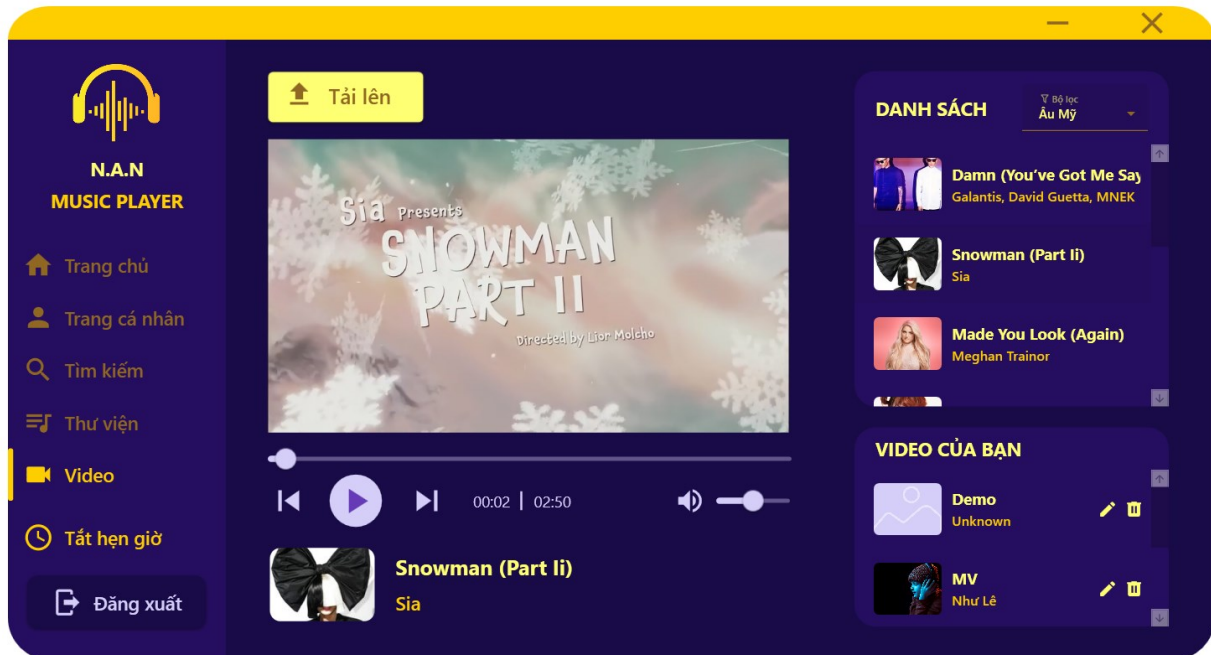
N.A.N
MUSIC PLAYER

Trang chủ
Trang cá nhân
Tìm kiếm
Thư viện
Video
Tắt hẹn giờ
Đăng xuất

Tải lên

Sia Presents
SNOWMAN PART II
Directed by Lior Molcho

00:02 | 02:50

Snowman (Part Ii)
Sia

DANH SÁCH
Bộ lọc
Âu Mỹ

Damn (You've Got Me Say
Galantis, David Guetta, MNEK

Snowman (Part Ii)
Sia

Made You Look (Again)
Meghan Trainor

VIDEO CỦA BẠN

Demo
Unknown

MV
Như Lê